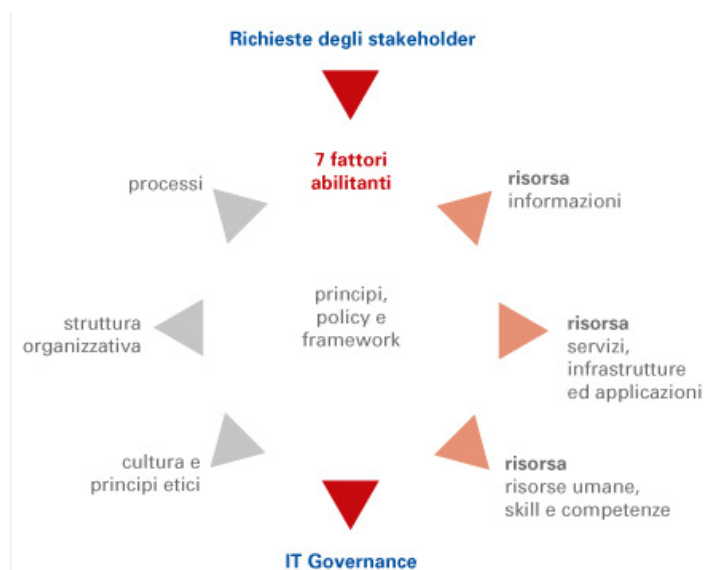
Richieste degli stakeholder

7 fattori abilitanti

processi

risorsa
informazioni

principi, policy e framework

struttura organizzativa

risorsa
servizi, infrastrutture ed applicazioni

cultura e principi etici

risorsa
risorse umane, skill e competenze

IT Governance